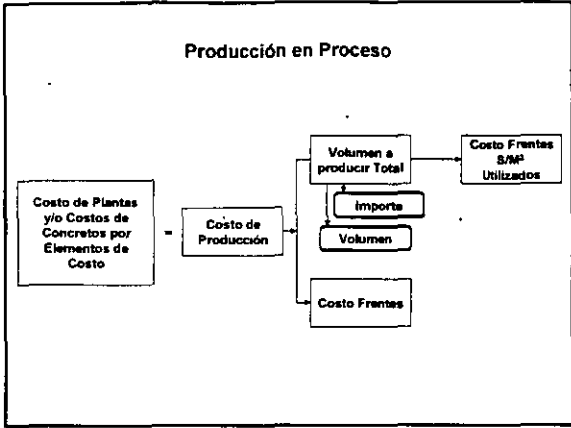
Producción en Proceso

Costo de Plantas y/o Costos de Concretos por Elementos de Costo

=

Costo de Producción

Volumen a producir Total

Importe

Volumen

Costo Frentes

Costo Frentes S/M³ Utilizados